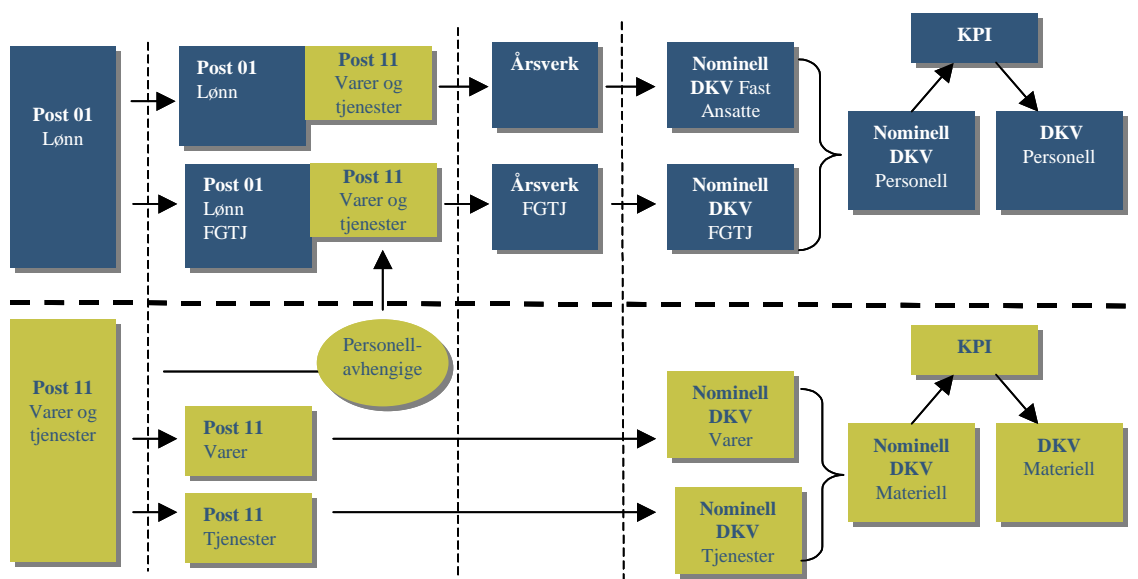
Post 01
Lønn

Post 01
Lønn

Post 11
Varer og tjenester

Årsverk

Nominell DKV Fast Ansatte

KPI

Post 01
Lønn
FGTJ

Post 11
Varer og tjenester

Årsverk
FGTJ

Nominell DKV
FGTJ

Nominell DKV
Personell

DKV
Personell

Post 11
Varer og tjenester

Personell-avhengige

KPI

Post 11
Varer

Nominell DKV
Varer

Nominell DKV
Materiell

DKV
Materiell

Post 11
Tjenester

Nominell DKV
Tjenester